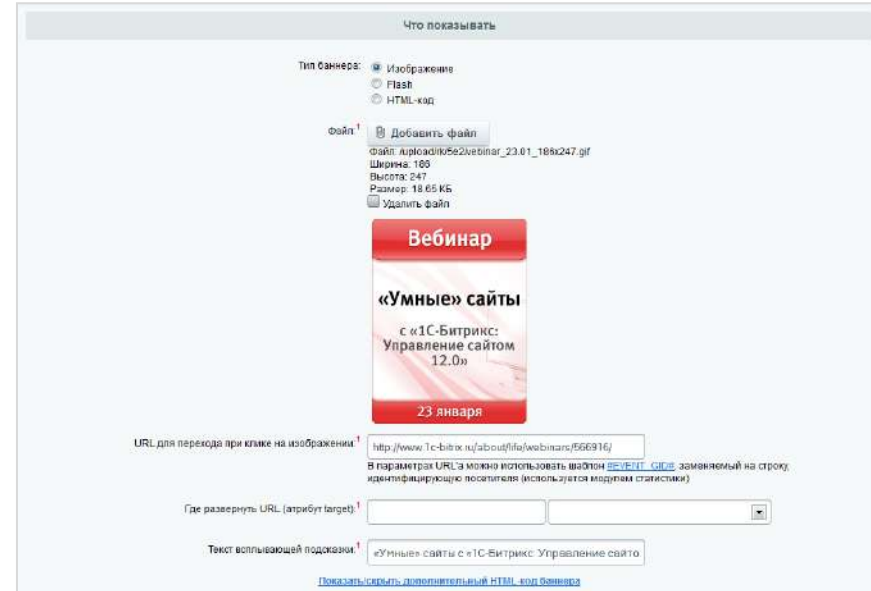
Что показывать

Тип баннера: Изображение
Flash
HTML-код

Файл:$^1$ Добавить файл
Файл: /upload/rk/5e2/webinar_23.01_186x247.gif
Ширина: 186
Высота: 247
Размер: 18.65 КБ
Удалить файл

Вебинар

«Умные» сайты

с «1С-Битрикс: Управление сайтом 12.0»

23 января

URL для перехода при клике на изображении:$^1$ http://www.1c-bitrix.ru/about/life/webinars/566916/
В параметрах URL'а можно использовать шаблон #EVENT_GID# заменяемый на строку, идентифицирующую посетителя (используется модулем статистики)

Где развернуть URL (атрибут target):$^1$

Текст всплывающей подсказки:$^1$ «Умные» сайты с «1С-Битрикс: Управление сайто

Показать/скрыть дополнительный HTML код баннера